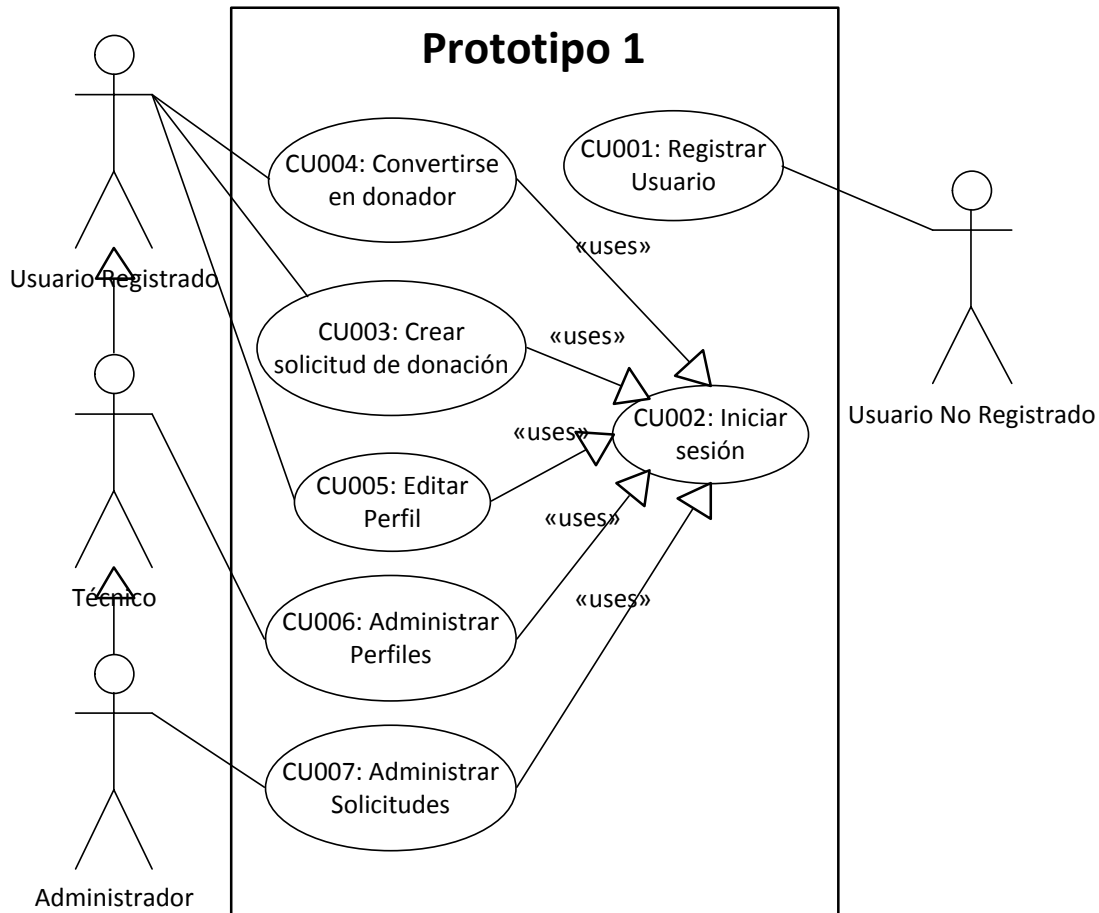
Prototipo 1

Usuario Registrado

CU004: Convertirse en donador

CU001: Registrar Usuario

«uses»

CU003: Crear solicitud de donación

«uses»

Usuario No Registrado

CU002: Iniciar sesión

«uses»

CU005: Editar Perfil

«uses»

Técnico

«uses»

CU006: Administrar Perfiles

CU007: Administrar Solicitudes

Administrador